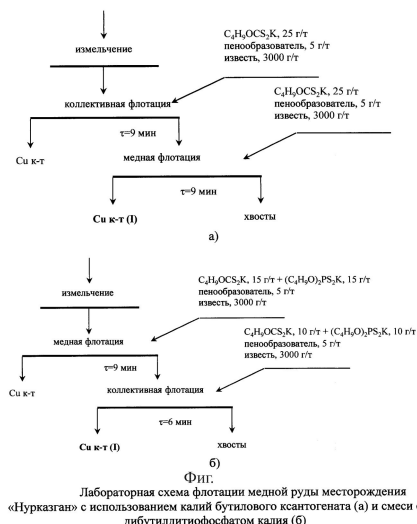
измельчение

$C_4H_9OCS_2K$, 25 г/т
пенообразователь, 5 г/т
известь, 3000 г/т

коллективная флотация

$C_4H_9OCS_2K$, 25 г/т
пенообразователь, 5 г/т
известь, 3000 г/т

τ=9 мин

Cu к-т

медная флотация

τ=9 мин

Cu к-т (I)

хвосты

а)

измельчение

$C_4H_9OCS_2K$, 15 г/т + $(C_4H_9O)_2PS_2K$, 15 г/т
пенообразователь, 5 г/т
известь, 3000 г/т

медная флотация

$C_4H_9OCS_2K$, 10 г/т + $(C_4H_9O)_2PS_2K$, 10 г/т
пенообразователь, 5 г/т
известь, 3000 г/т

τ=9 мин

Cu к-т

коллективная флотация

τ=6 мин

Cu к-т (I)

хвосты

б)

Фиг.

Лабораторная схема флотации медной руды месторождения «Нурказган» с использованием калий бутилового ксантогената (а) и смеси с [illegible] дибутилдитиофосфатом калия (б)